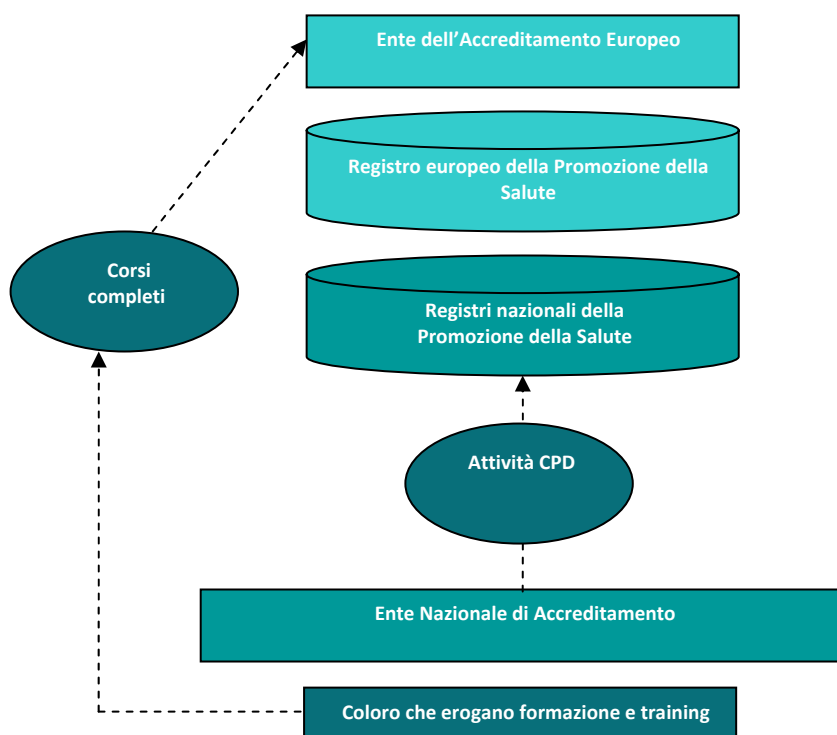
Ente dell’Accreditamento Europeo

Registro europeo della Promozione della Salute

Corsi completi

Registri nazionali della Promozione della Salute

Attività CPD

Ente Nazionale di Accreditamento

Coloro che erogano formazione e training